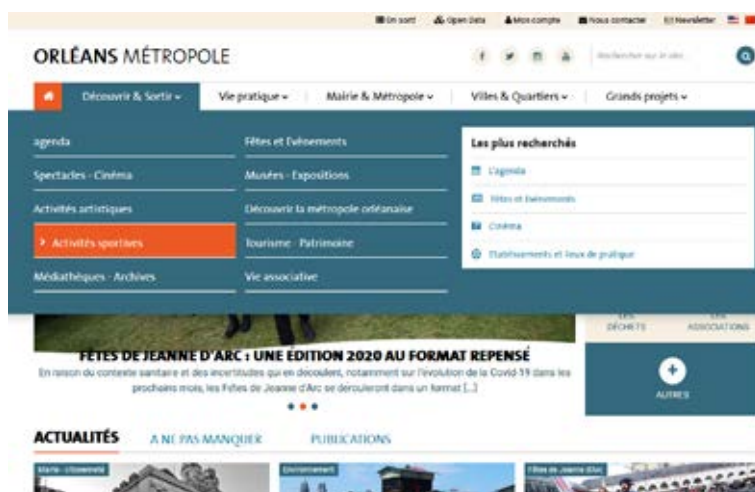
On sort  Open Data  Mon compte  Nous contacter  Newsletter

ORLÉANS MÉTROPOLE

Rechercher sur le site

Découvrir & Sortir  Vie pratique  Mairie & Métropole  Villes & Quartiers  Grands projets

agenda
Spectacles - Cinéma
Activités artistiques
Activités sportives
Médiathèques - Archives

Fêtes et Événements
Musées - Expositions
Découvrir la métropole orléanaise
Tourisme - Patrimoine
Vie associative

Les plus recherchés
L'agenda
Fêtes et Événements
Cinéma
Établissements et lieux de pratique

LES DÉCHETS  LES ASSOCIATIONS

FÊTES DE JEANNE D'ARC : UNE EDITION 2020 AU FORMAT REPENSÉ
En raison du contexte sanitaire et des incertitudes qui en découlent, notamment sur l'évolution de la Covid-19 dans les prochains mois, les Fêtes de Jeanne d'Arc se dérouleront dans un format [...]

AUTRES

ACTUALITÉS  A NE PAS MANQUER  PUBLICATIONS

Mairie - citoyenneté  Environnement  Fêtes de Jeanne d'Arc